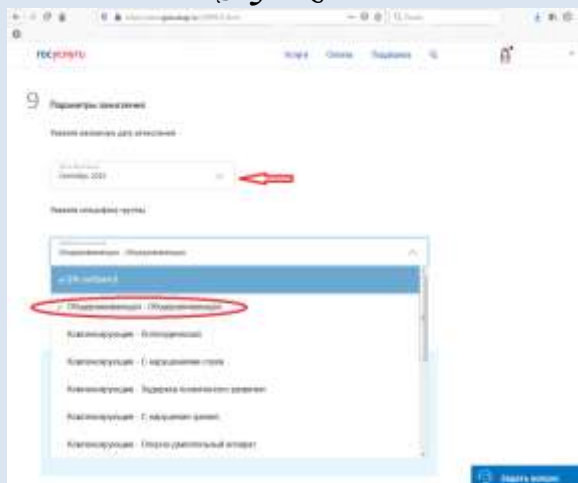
госуслуги

Услуги Оплата Поддержка

9 Параметры зачисления

Укажите желаемую дату зачисления

Сентябрь 2023

Укажите специфику группы

Общеразвивающая - Общеразвивающая

Не выбрано

Общеразвивающая - Общеразвивающая

Компенсирующая - Логопедическая

Компенсирующая - С нарушением слуха

Компенсирующая - Задержка психического развития

Компенсирующая - С нарушением зрения

Компенсирующая - Опорно-двигательный аппарат

Задать вопрос